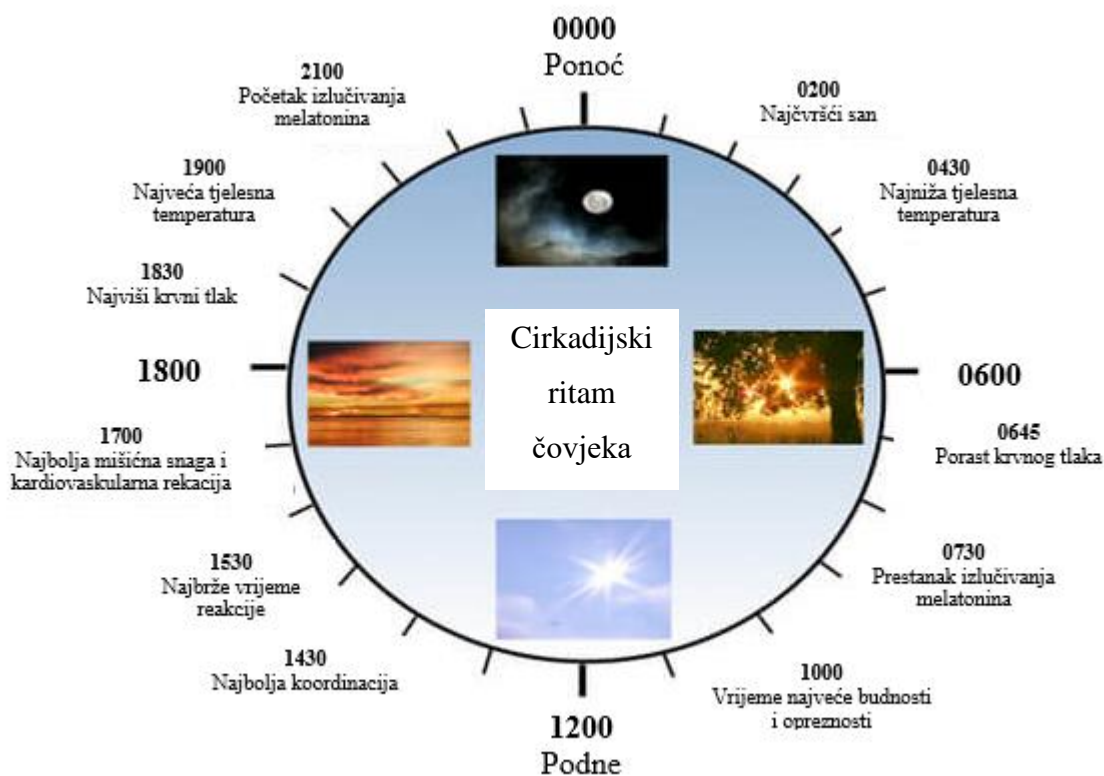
0000
Ponoć

0200
Najčvršći san

0430
Najniža tjelesna temperatura

0600

0645
Porast krvnog tlaka

0730
Prestanak izlučivanja melatonina

1000
Vrijeme najveće budnosti i opreznosti

1200
Podne

1430
Najbolja koordinacija

1530
Najbrže vrijeme reakcije

1700
Najbolja mišićna snaga i kardiovaskularna rekacija

1800

1830
Najviši krvni tlak

1900
Najveća tjelesna temperatura

2100
Početak izlučivanja melatonina

Cirkadijski ritam čovjeka